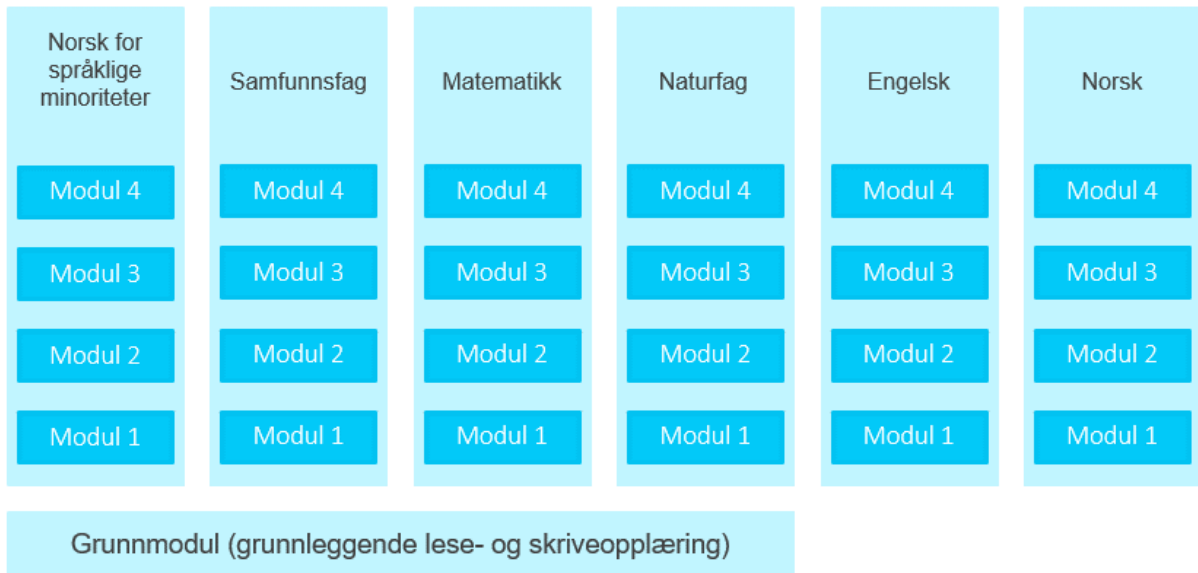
Norsk for språklige minoriteter

Modul 4

Modul 3

Modul 2

Modul 1

Samfunnsfag

Modul 4

Modul 3

Modul 2

Modul 1

Matematikk

Modul 4

Modul 3

Modul 2

Modul 1

Naturfag

Modul 4

Modul 3

Modul 2

Modul 1

Engelsk

Modul 4

Modul 3

Modul 2

Modul 1

Norsk

Modul 4

Modul 3

Modul 2

Modul 1

Grunnmodul (grunnleggende lese- og skriveopplæring)